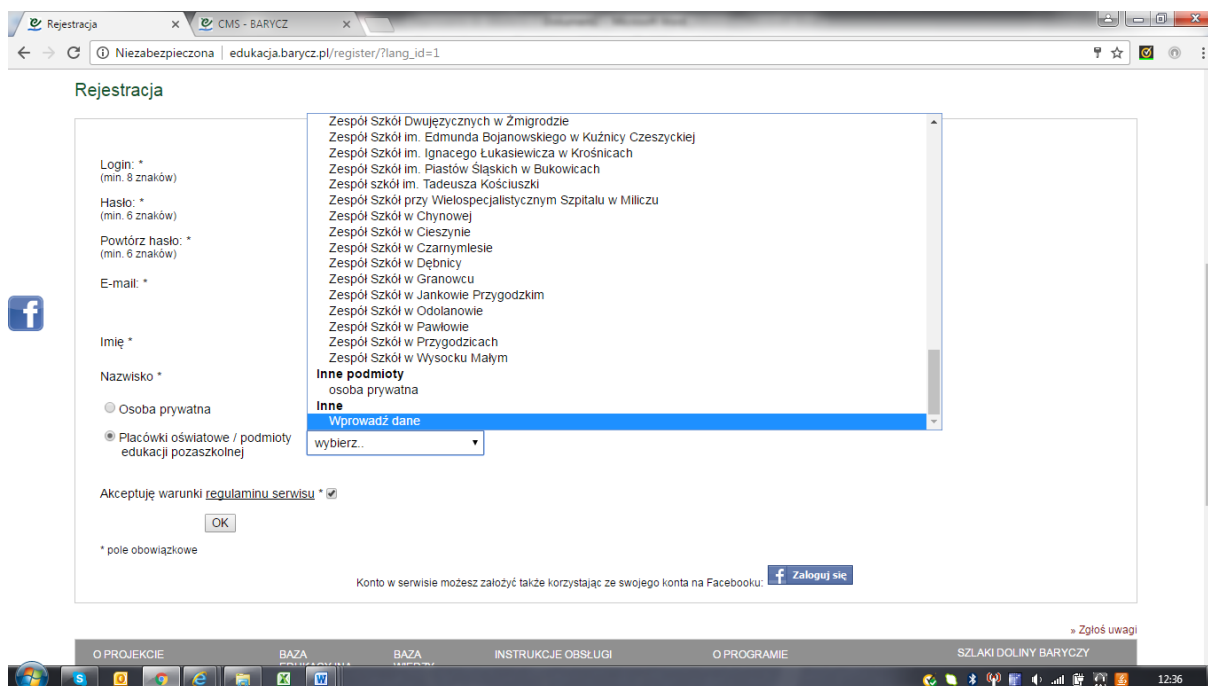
Rejestracja ×
CMS - BARYCZ ×
Niezabezpieczona | edukacja.barycz.pl/register/?lang_id=1

Rejestracja

Login: *
(min. 8 znaków)

Hasło: *
(min. 6 znaków)

Powtórz hasło: *
(min. 6 znaków)

E-mail: *

Imię *

Nazwisko *

Osoba prywatna

Placówki oświatowe / podmioty edukacji pozaszkolnej

Zespół Szkół Dwujęzycznych w Żmigrodzie
Zespół Szkół im. Edmunda Bojanowskiego w Kuźnicy Czeszyckiej
Zespół Szkół im. Ignacego Łukasiewicza w Krośnicach
Zespół Szkół im. Piastów Śląskich w Bukowicach
Zespół szkół im. Tadeusza Kościuszki
Zespół Szkół przy Wielospecjalistycznym Szpitalu w Miliczu
Zespół Szkół w Chynowej
Zespół Szkół w Cieszynie
Zespół Szkół w Czarnymlesie
Zespół Szkół w Dębnicy
Zespół Szkół w Granowcu
Zespół Szkół w Jankowie Przygodzkim
Zespół Szkół w Odolanowie
Zespół Szkół w Pawłowie
Zespół Szkół w Przygodzicach
Zespół Szkół w Wysocku Małym
Inne podmioty
osoba prywatna
Inne
Wprowadź dane

wybierz..

Akceptuję warunki regulaminu serwisu *

OK

* pole obowiązkowe

Konto w serwisie możesz założyć także korzystając ze swojego konta na Facebooku: Zaloguj się

» Zgłoś uwagi

O PROJEKCIE BAZA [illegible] BAZA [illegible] INSTRUKCJE OBSŁUGI O PROGRAMIE SZLAKI DOLINY BARYCZY

12:36